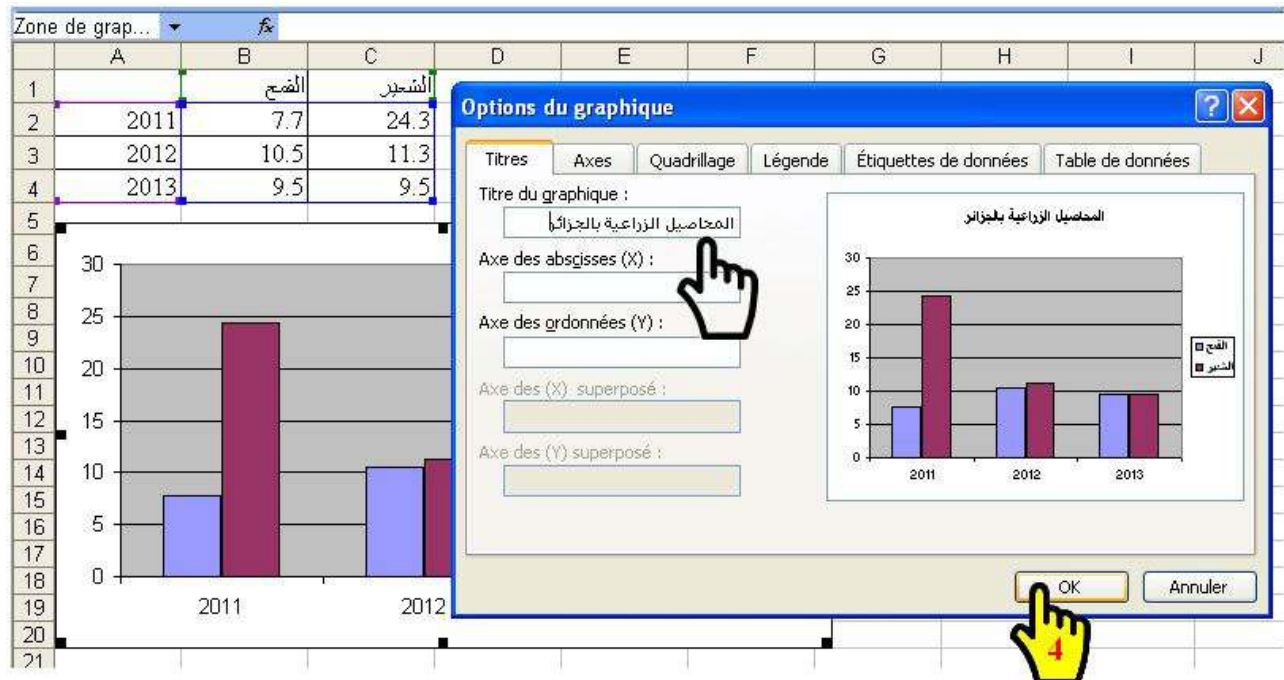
Zone de grap... fx

| | A | B | C | D | E | F | G | H | I | J |
|---|---|---|---|---|---|---|---|---|---|---|
| 1 | | القمح | الشعير | | | | | | | |
| 2 | 2011 | 7.7 | 24.3 | | | | | | | |
| 3 | 2012 | 10.5 | 11.3 | | | | | | | |
| 4 | 2013 | 9.5 | 9.5 | | | | | | | |

30
25
20
15
10
5
0
2011
2012

Options du graphique

Titres | Axes | Quadrillage | Légende | Étiquettes de données | Table de données

Titre du graphique :
المحاصيل الزراعية بالجزائر

Axe des abscisses (X) :

Axe des ordonnées (Y) :

Axe des (X) superposé :

Axe des (Y) superposé :

المحاصيل الزراعية بالجزائر
30
25
20
15
10
5
0
2011 2012 2013
القمح
الشعير

OK
Annuler

4